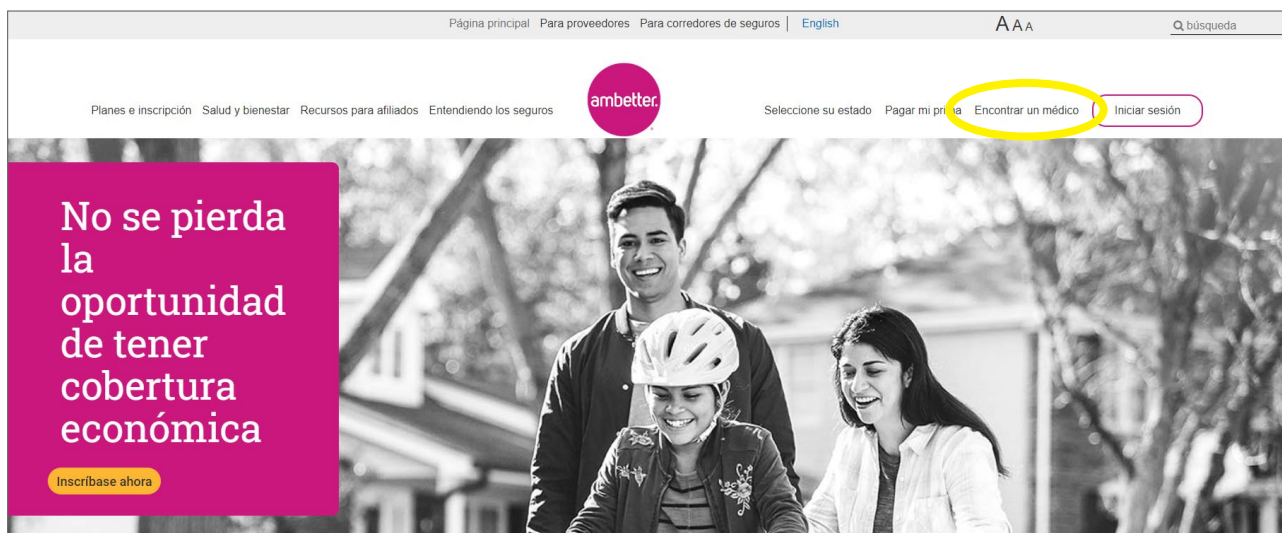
Página principal Para proveedores Para corredores de seguros | English

A A A

búsqueda

Planes e inscripción Salud y bienestar Recursos para afiliados Entendiendo los seguros

ambetter.

Seleccione su estado Pagar mi prima Encontrar un médico Iniciar sesión

No se pierda la oportunidad de tener cobertura económica

Inscríbase ahora